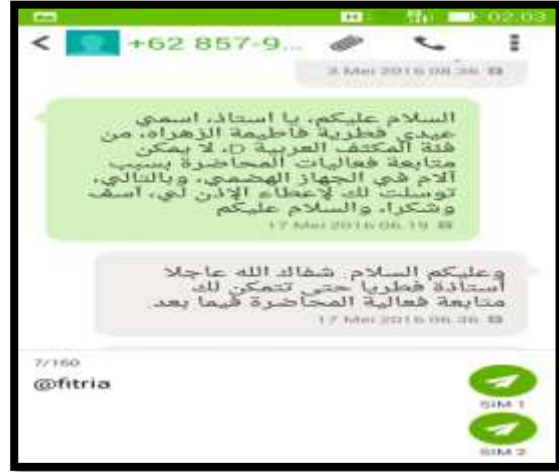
02.03

+62 857-9...

3 Mei 2016 08.36

السلام عليكم، يا استاذ، اسمي عيدي فطرية فاطيمة الزهراء، من فئة المكثف العربية D، لا يمكن متابعة فعاليات المحاضرة بسبب آلام في الجهاز الهضمي، وبالتالي، توسلت لك لإعطاء الإذن لي، أسف وشكرا، والسلام عليكم

17 Mei 2016 06.19

وعليكم السلام شفاك الله عاجلا أستاذة فطريا حتى تتمكن لك متابعة فعالية المحاضرة فيما بعد

17 Mei 2016 06.36

7/160

@fitria

SIM 1

SIM 2